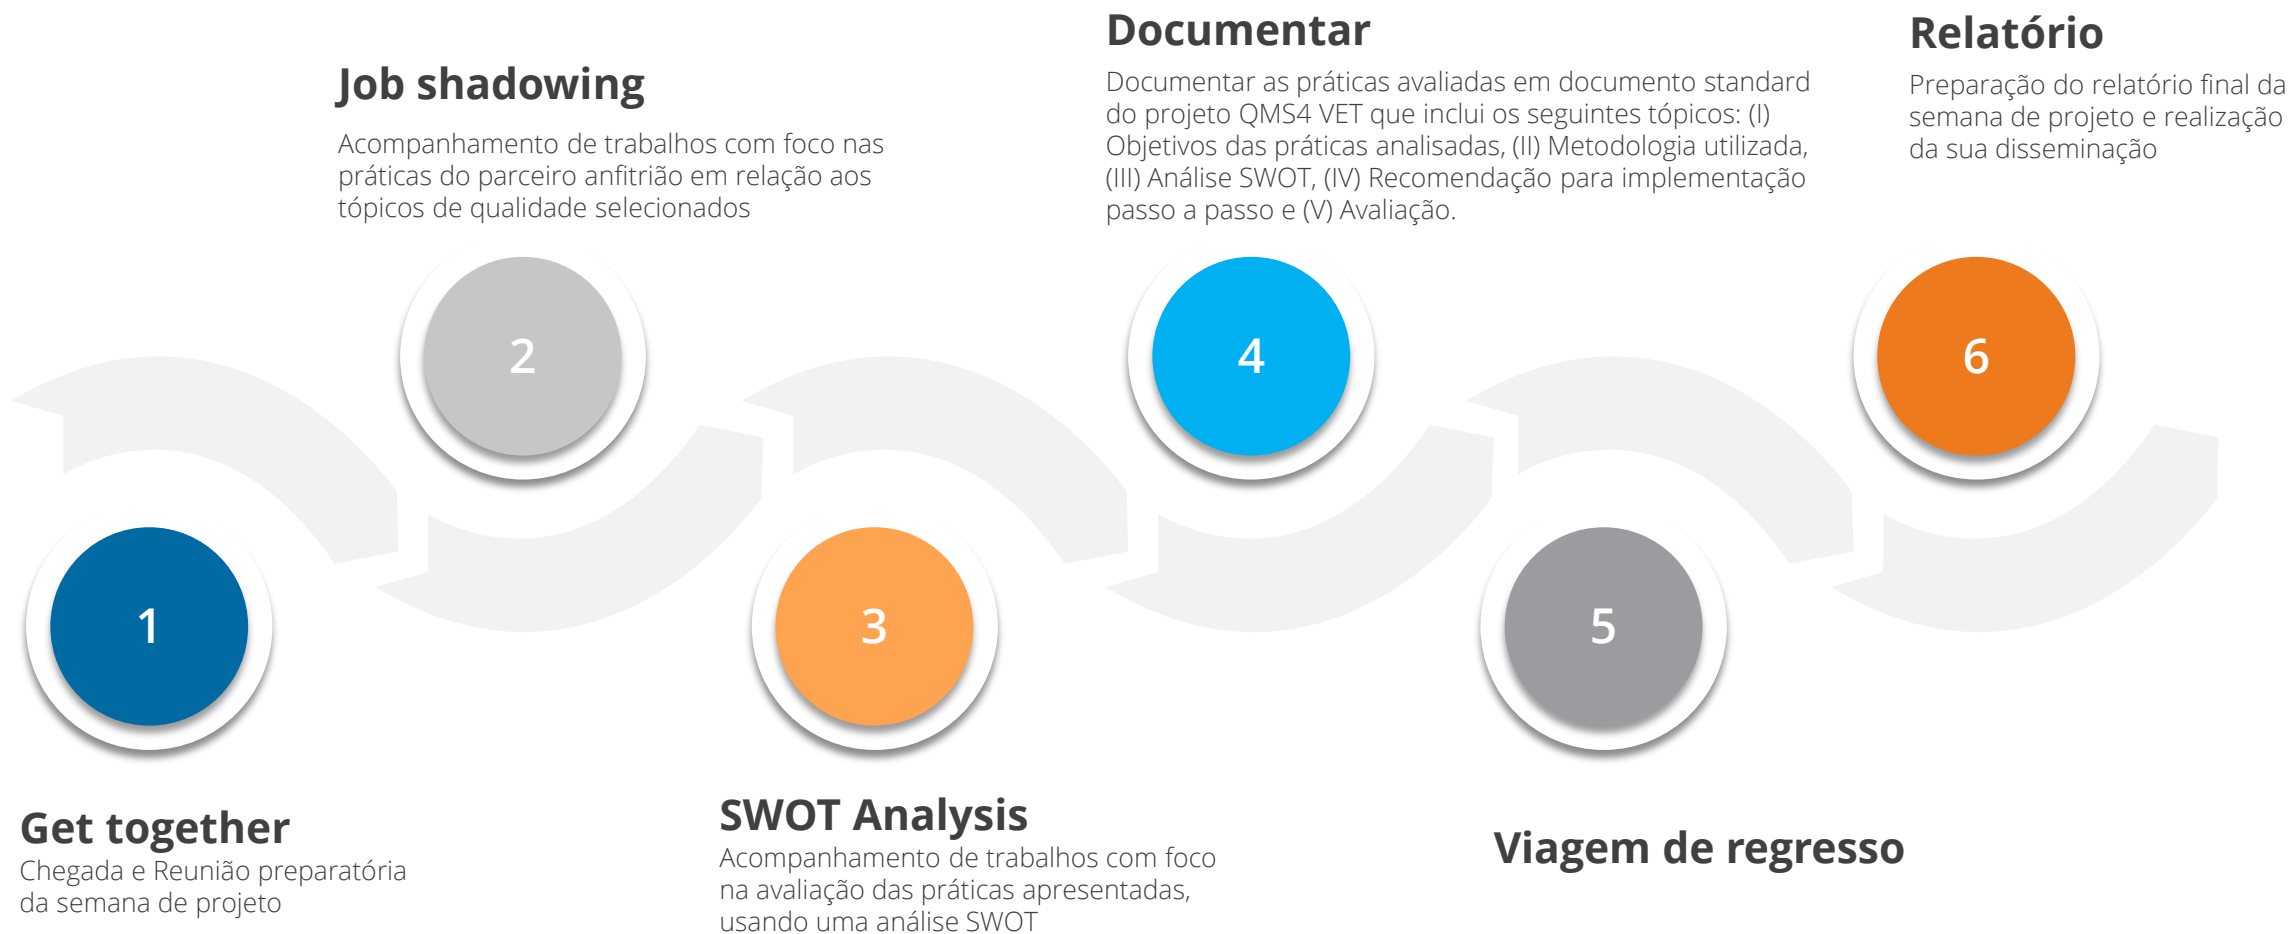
Documentar

Documentar as práticas avaliadas em documento standard do projeto QMS4 VET que inclui os seguintes tópicos: (I) Objetivos das práticas analisadas, (II) Metodologia utilizada, (III) Análise SWOT, (IV) Recomendação para implementação passo a passo e (V) Avaliação.

Relatório

Preparação do relatório final da semana de projeto e realização da sua disseminação

Job shadowing

Acompanhamento de trabalhos com foco nas práticas do parceiro anfitrião em relação aos tópicos de qualidade selecionados

2

4

6

1

3

5

Get together

Chegada e Reunião preparatória da semana de projeto

SWOT Analysis

Acompanhamento de trabalhos com foco na avaliação das práticas apresentadas, usando uma análise SWOT

Viagem de regresso